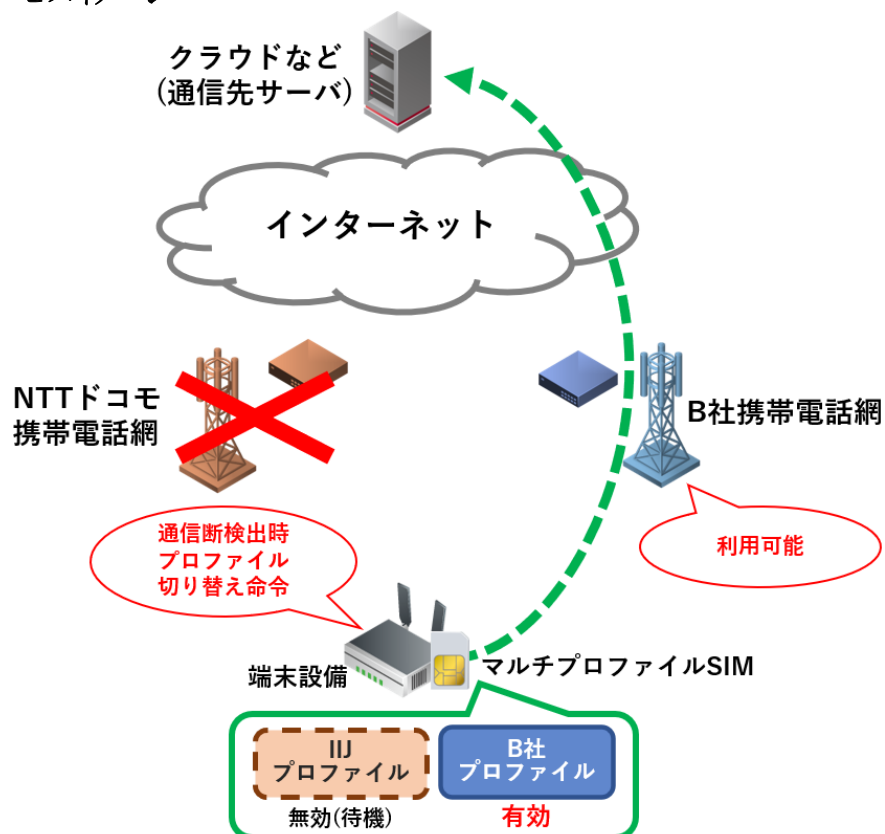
クラウドなど
(通信先サーバ)

インターネット

NTTドコモ
携帯電話網

B社携帯電話網

通信断検出時
プロファイル
切り替え命令

利用可能

端末設備

マルチプロファイルSIM

IIJ
プロファイル
無効(待機)

B社
プロファイル
有効